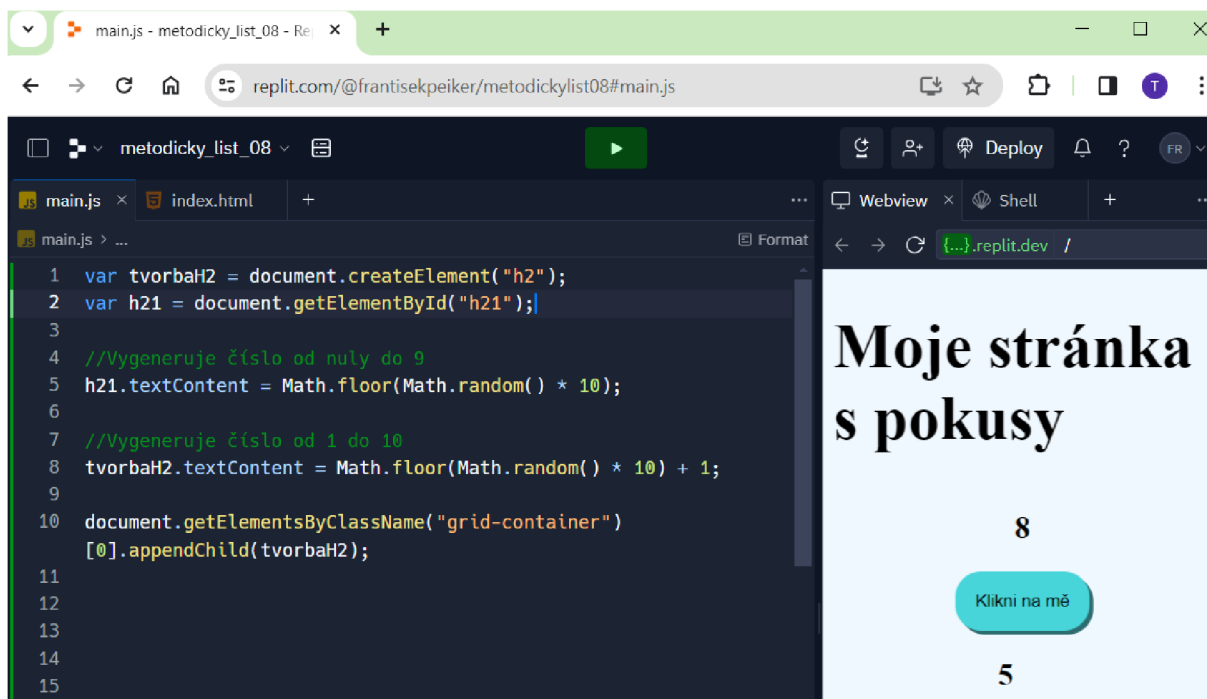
main.js - metodicky_list_08 - Re

replit.com/@frantisekpeiker/metodickylist08#main.js

T

metodicky_list_08

Deploy

FR

main.js × index.html +

Webview × Shell +

main.js > ...

Format

{...}.replit.dev /

1 var tvorbaH2 = document.createElement("h2");
2 var h21 = document.getElementById("h21");
3
4 //Vygeneruje číslo od nuly do 9
5 h21.textContent = Math.floor(Math.random() * 10);
6
7 //Vygeneruje číslo od 1 do 10
8 tvorbaH2.textContent = Math.floor(Math.random() * 10) + 1;
9
10 document.getElementsByClassName("grid-container")[0].appendChild(tvorbaH2);
11
12
13
14
15

Moje stránka s pokusy

8

Klikni na mě

5